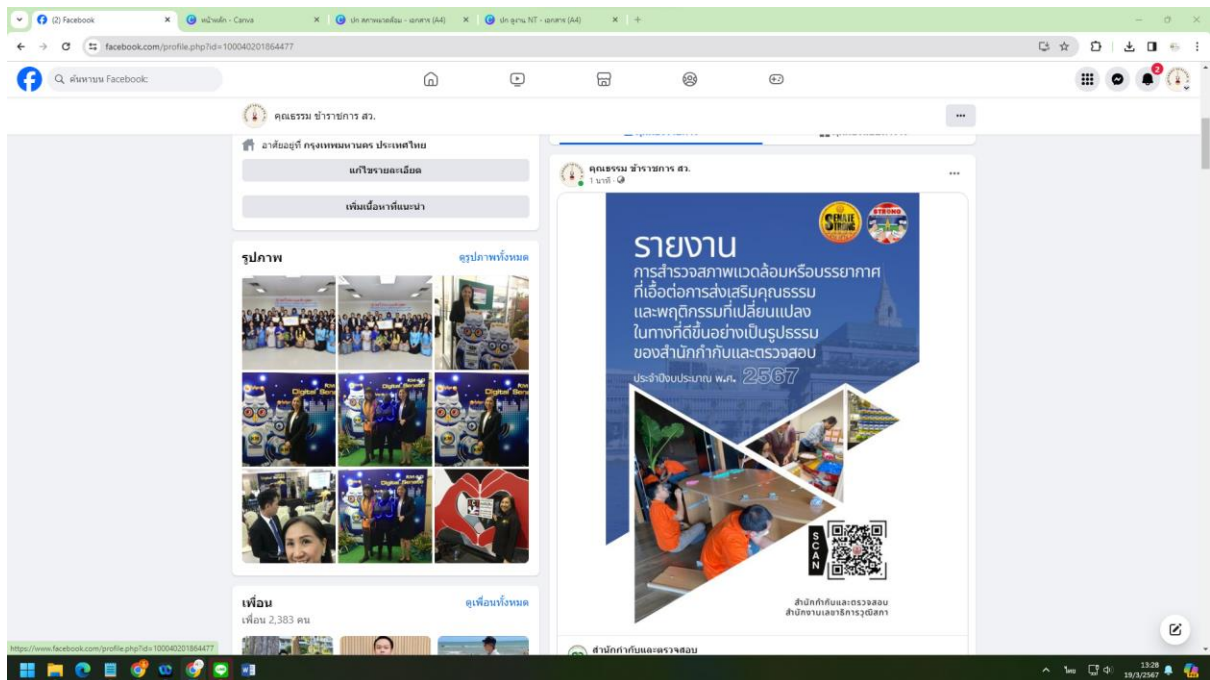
(2) Facebook
หน้าหลัก - Canva
ปก สภาพแวดล้อม - เอกสาร (A4)
ปก ผลงาน NT - เอกสาร (A4)

facebook.com/profile.php?id=100040201864477

ค้นหาบน Facebook

2

คุณธรรม ข้าราชการ สว.

อาศัยอยู่ที่ กรุงเทพมหานคร ประเทศไทย

แก้ไขรายละเอียด

เพิ่มเนื้อหาที่แนะนำ

รูปภาพ
ดูรูปภาพทั้งหมด

Digital Service

เพื่อน
ดูเพื่อนทั้งหมด
เพื่อน 2,383 คน

คุณธรรม ข้าราชการ สว.
1 นาที ·

SENATE STRONG

STRONG

รายงาน
การสำรวจสภาพแวดล้อมหรือบรรยากาศ
ที่เอื้อต่อการส่งเสริมคุณธรรม
และพฤติกรรมที่เปลี่ยนแปลง
ในทางที่ดีขึ้นอย่างเป็นรูปธรรม
ของสำนักกำกับและตรวจสอบ
ประจำปีงบประมาณ พ.ศ. 2567

SCAN

สำนักกำกับและตรวจสอบ
สำนักงานเลขาธิการวุฒิสภา

สำนักกำกับและตรวจสอบ

https://www.facebook.com/profile.php?id=100040201864477

ไทย
13:28
19/3/2567